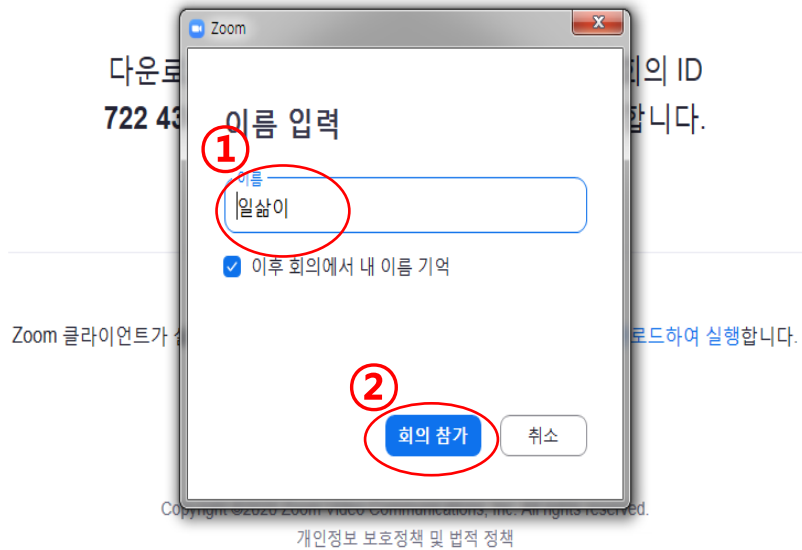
다운로 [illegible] 의 ID
722 43 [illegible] 합니다.

Zoom

X

이름 입력

①

이름

일삶이

이후 회의에서 내 이름 기억

②

회의 참가

취소

Zoom 클라이언트가 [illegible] 로드하여 실행합니다.

Copyright ©2020 Zoom Video Communications, Inc. All rights reserved.

개인정보 보호정책 및 법적 정책